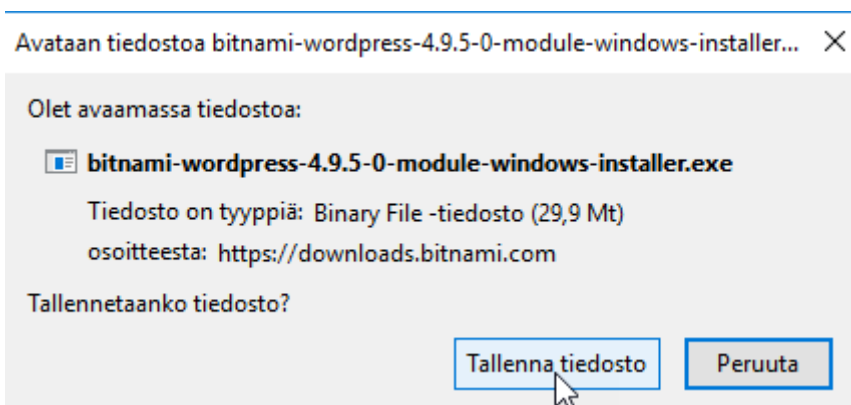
Avataan tiedostoa bitnami-wordpress-4.9.5-0-module-windows-installer...

Olet avaamassa tiedostoa:

bitnami-wordpress-4.9.5-0-module-windows-installer.exe

Tiedosto on tyyppiä: Binary File -tiedosto (29,9 Mt)

osoitteesta: https://downloads.bitnami.com

Tallennetaanko tiedosto?

Tallenna tiedosto

Peruuta